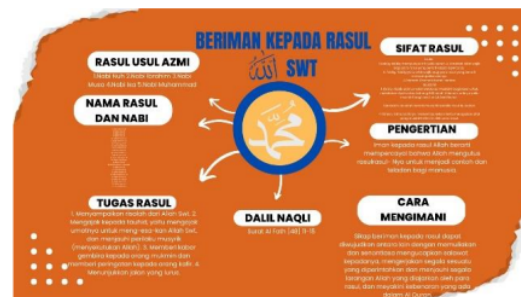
BERIMAN KEPADA RASUL
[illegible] SWT

RASUL ULUL AZMI
1.Nabi Nuh 2.Nabi Ibrahim 3.Nabi Musa 4.Nabi Isa 5.Nabi Muhammad

NAMA RASUL DAN NABI
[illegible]

TUGAS RASUL
1. Menyampaikan risalah dari Allah Swt. 2. Mengajak kepada tauhid, yaitu mengajak umatnya untuk meng-esa-kan Allah Swt. dan menjauhi perilaku musyrik (menyekutukan Allah). 3. Memberi kabar gembira kepada orang mukmin dan memberi peringatan kepada orang kafir. 4. Menunjukkan jalan yang lurus.

SIFAT RASUL
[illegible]

PENGERTIAN
Iman kepada rasul Allah berarti mempercayai bahwa Allah mengutus rasulrasul- Nya untuk menjadi contoh dan teladan bagi manusia.

DALIL NAQLI
Surat Al Fath (48) 9-15

CARA MENGIMANI
Sikap beriman kepada rasul dapat diwujudkan antara lain dengan memuliakan dan senantiasa mengucapkan salawat kepadanya, mengerjakan segala sesuatu yang diperintahkan dan menjauhi segala larangan Allah yang diajarkan oleh para rasul, dan meyakini kebenaran yang ada dalam Al Quran